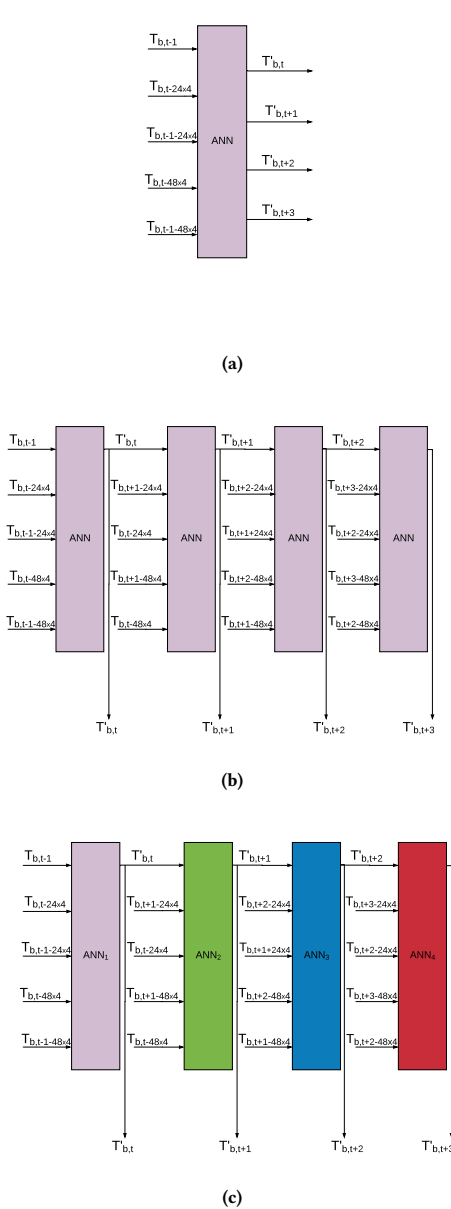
$T_{b,t-1}$
$T_{b,t-24\times4}$
$T_{b,t-1-24\times4}$
$T_{b,t-48\times4}$
$T_{b,t-1-48\times4}$
ANN
$T'_{b,t}$
$T'_{b,t+1}$
$T'_{b,t+2}$
$T'_{b,t+3}$

(a)

$T_{b,t-1}$
$T_{b,t-24\times4}$
$T_{b,t-1-24\times4}$
$T_{b,t-48\times4}$
$T_{b,t-1-48\times4}$
ANN
$T'_{b,t}$
$T_{b,t+1-24\times4}$
$T_{b,t-24\times4}$
$T_{b,t+1-48\times4}$
$T_{b,t-48\times4}$
ANN
$T'_{b,t+1}$
$T_{b,t+2-24\times4}$
$T_{b,t+1+24\times4}$
$T_{b,t+2-48\times4}$
$T_{b,t+1-48\times4}$
ANN
$T'_{b,t+2}$
$T_{b,t+3-24\times4}$
$T_{b,t+2-24\times4}$
$T_{b,t+3-48\times4}$
$T_{b,t+2-48\times4}$
ANN
$T'_{b,t}$
$T'_{b,t+1}$
$T'_{b,t+2}$
$T'_{b,t+3}$

(b)

$T_{b,t-1}$
$T_{b,t-24\times4}$
$T_{b,t-1-24\times4}$
$T_{b,t-48\times4}$
$T_{b,t-1-48\times4}$
$ANN_1$
$T'_{b,t}$
$T_{b,t+1-24\times4}$
$T_{b,t-24\times4}$
$T_{b,t+1-48\times4}$
$T_{b,t-48\times4}$
$ANN_2$
$T'_{b,t+1}$
$T_{b,t+2-24\times4}$
$T_{b,t+1+24\times4}$
$T_{b,t+2-48\times4}$
$T_{b,t+1-48\times4}$
$ANN_3$
$T'_{b,t+2}$
$T_{b,t+3-24\times4}$
$T_{b,t+2-24\times4}$
$T_{b,t+3-48\times4}$
$T_{b,t+2-48\times4}$
$ANN_4$
$T'_{b,t}$
$T'_{b,t+1}$
$T'_{b,t+2}$
$T'_{b,t+3}$

(c)